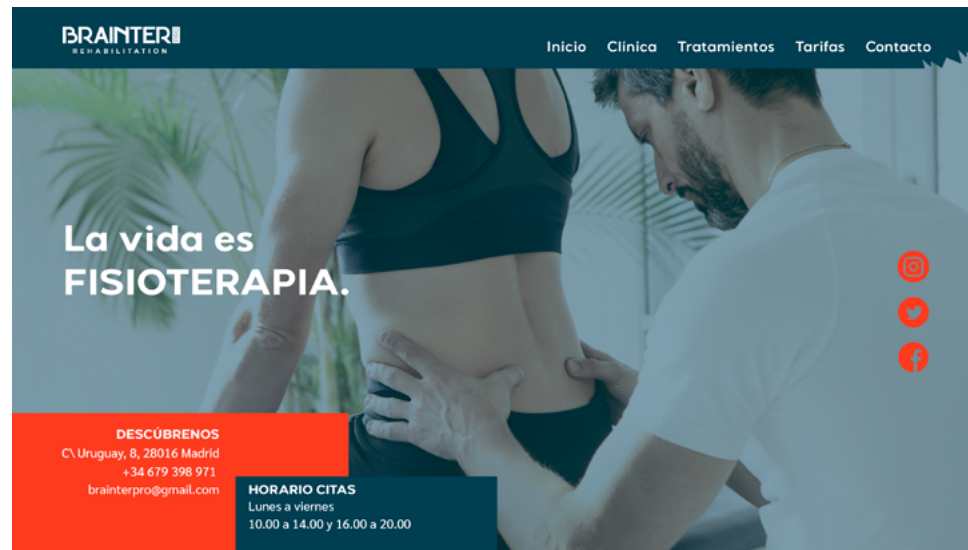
BRAINTER
REHABILITATION

Inicio Clínica Tratamientos Tarifas Contacto

La vida es
FISIOTERAPIA.

DESCÚBRENOS
C\ Uruguay, 8, 28016 Madrid
+34 679 398 971
brainterpro@gmail.com

HORARIO CITAS
Lunes a viernes
10.00 a 14.00 y 16.00 a 20.00